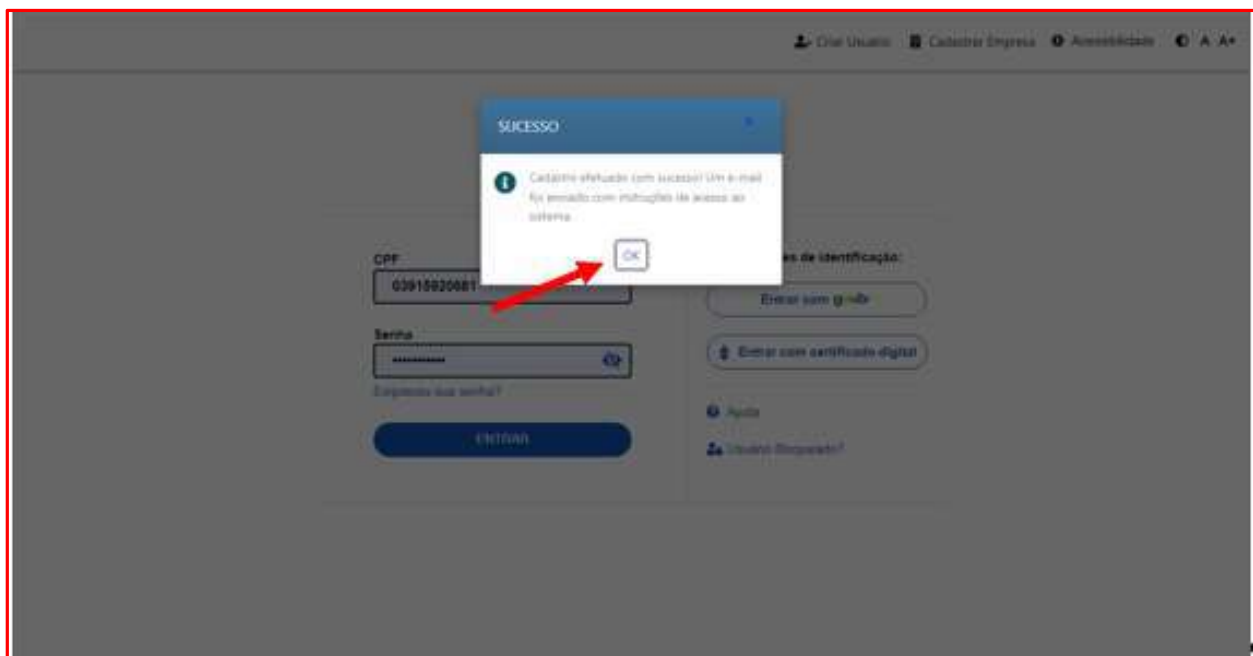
Criar Usuário Cadastrar Empresa Acessibilidade A A+

SUCESSO ×

Cadastro efetuado com sucesso! Um e-mail foi enviado com instruções de acesso ao sistema.

OK

CPF
0391592068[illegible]

Senha
••••••••••••

Esqueceu sua senha?

ENTRAR

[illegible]es de identificação:

Entrar com gov.br

Entrar com certificado digital

Ajuda

Usuário Bloqueado?